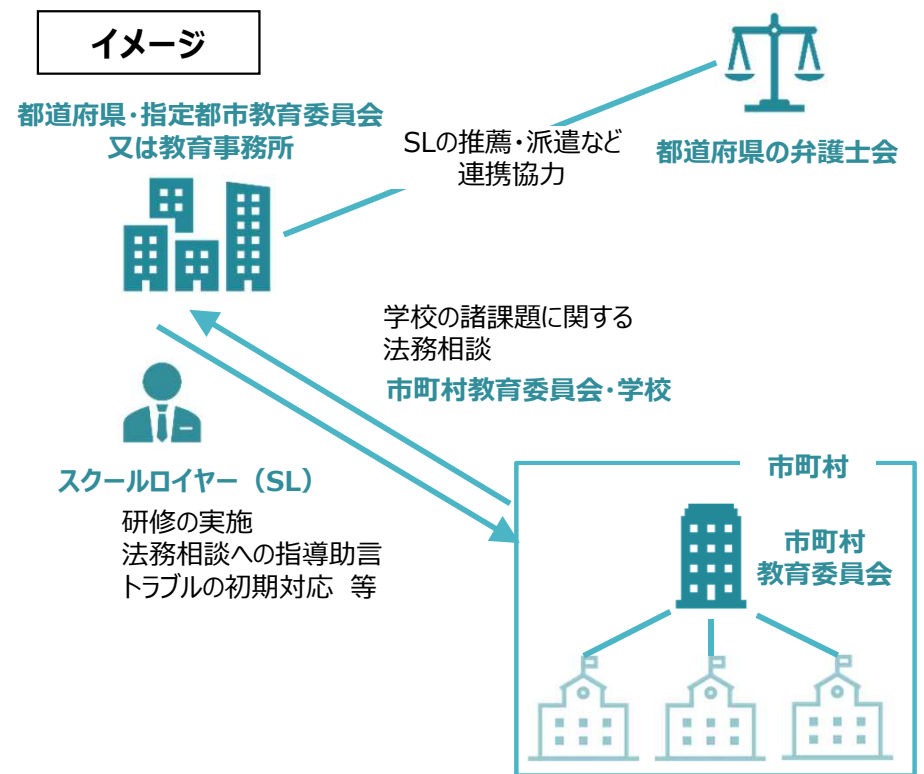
イメージ

都道府県・指定都市教育委員会
又は教育事務所

SLの推薦・派遣など
連携協力

都道府県の弁護士会

学校の諸課題に関する
法務相談

市町村教育委員会・学校

スクールロイヤー（SL）

研修の実施
法務相談への指導助言
トラブルの初期対応　等

市町村

市町村
教育委員会